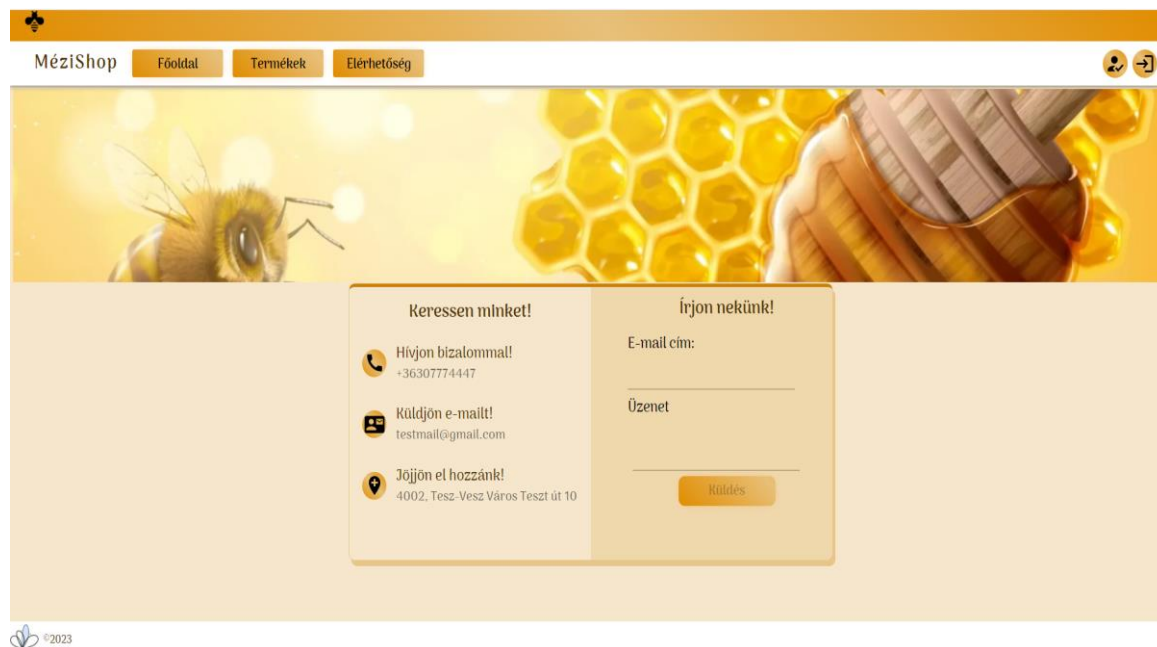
MéziShop
Főoldal
Termékek
Elérhetőség

Keressen minket!

Hívjon bizalommal!
+36307774447

Küldjön e-mailt!
testmail@gmail.com

Jöjjön el hozzánk!
4002, Tesz-Vesz Város Teszt út 10

Írjon nekünk!

E-mail cím:

Üzenet

Küldés

©2023